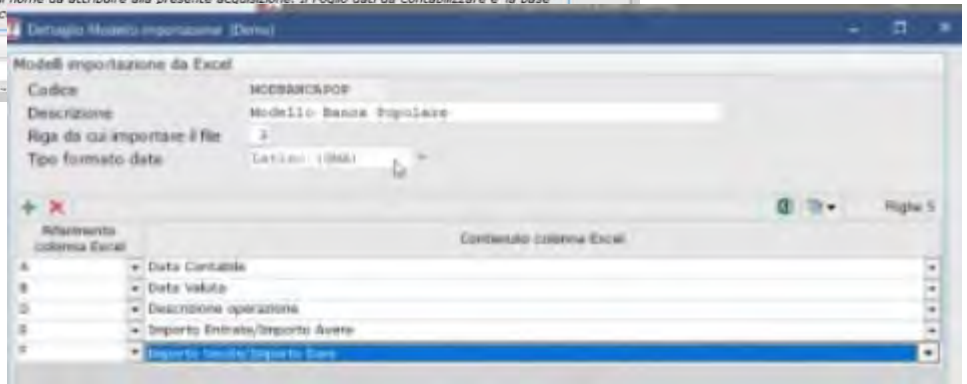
nome da attribuire alla presente acquisizione. Il Foglio dati da contabilizzare e la base

Dettaglio Modello importazione (Demo)

Modelli importazione da Excel

Codice MODBANCAPOP

Descrizione Modello Banca Popolare

Riga da cui importare il file 2

Tipo formato date Latino (GMA)

Righe 5

| Riferimento colonna Excel | Contenuto colonna Excel |
|---|---|
| A | Data Contabile |
| B | Data Valuta |
| C | Descrizione operazione |
| D | Importo Entrate/Importo Avere |
| E | Importo Uscite/Importo Dare |